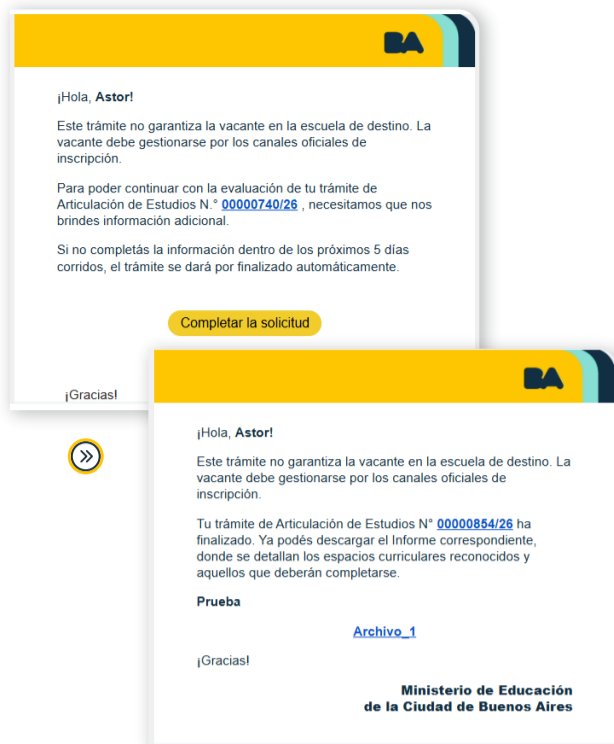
BA

¡Hola, Astor!

Este trámite no garantiza la vacante en la escuela de destino. La vacante debe gestionarse por los canales oficiales de inscripción.

Para poder continuar con la evaluación de tu trámite de Articulación de Estudios N.° 00000740/26 , necesitamos que nos brindes información adicional.

Si no completás la información dentro de los próximos 5 días corridos, el trámite se dará por finalizado automáticamente.

Completar la solicitud

¡Gracias!

BA

¡Hola, Astor!

Este trámite no garantiza la vacante en la escuela de destino. La vacante debe gestionarse por los canales oficiales de inscripción.

Tu trámite de Articulación de Estudios N° 00000854/26 ha finalizado. Ya podés descargar el Informe correspondiente, donde se detallan los espacios curriculares reconocidos y aquellos que deberán completarse.

Prueba

Archivo_1

¡Gracias!

Ministerio de Educación
de la Ciudad de Buenos Aires